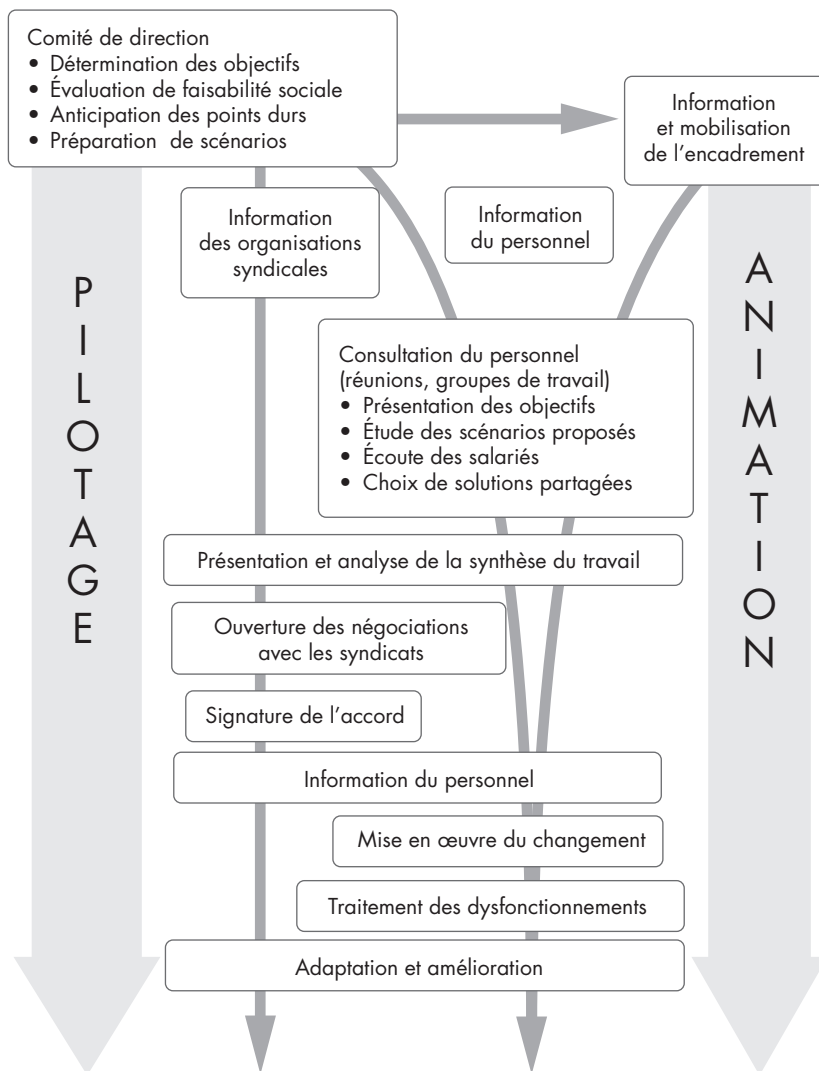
Comité de direction
• Détermination des objectifs
• Évaluation de faisabilité sociale
• Anticipation des points durs
• Préparation de scénarios

Information et mobilisation de l'encadrement

PILOTAGE

ANIMATION

Information des organisations syndicales

Information du personnel

Consultation du personnel (réunions, groupes de travail)
• Présentation des objectifs
• Étude des scénarios proposés
• Écoute des salariés
• Choix de solutions partagées

Présentation et analyse de la synthèse du travail

Ouverture des négociations avec les syndicats

Signature de l'accord

Information du personnel

Mise en œuvre du changement

Traitement des dysfonctionnements

Adaptation et amélioration